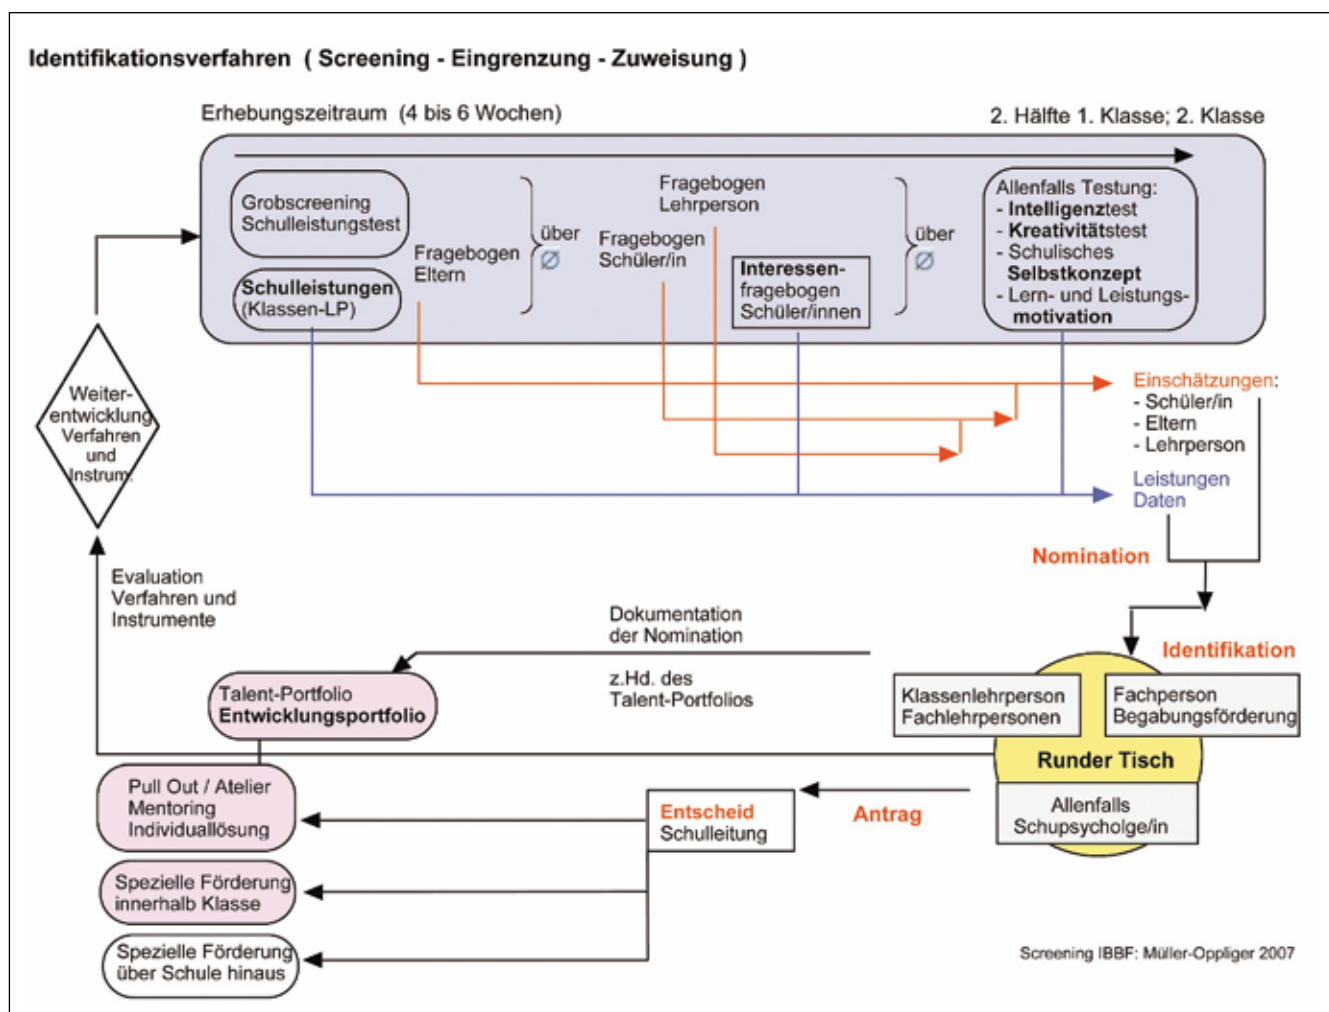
Identifikationsverfahren ( Screening - Eingrenzung - Zuweisung )

Erhebungszeitraum (4 bis 6 Wochen)

2. Hälfte 1. Klasse; 2. Klasse

Grobscreening Schulleistungstest

Schulleistungen (Klassen-LP)

Fragebogen Eltern

über ∅

Fragebogen Lehrperson

Fragebogen Schüler/in

Interessen-fragebogen Schüler/innen

über ∅

Allenfalls Testung:
- Intelligenztest
- Kreativitätstest
- Schulisches Selbstkonzept
- Lern- und Leistungs-motivation

Weiter-entwicklung Verfahren und Instrum.

Einschätzungen:
- Schüler/in
- Eltern
- Lehrperson

Leistungen Daten

Nomination

Evaluation Verfahren und Instrumente

Dokumentation der Nomination

z.Hd. des Talent-Portfolios

Identifikation

Talent-Portfolio Entwicklungsportfolio

Klassenlehrperson Fachlehrpersonen

Fachperson Begabungsförderung

Runder Tisch

Pull Out / Atelier Mentoring Individuallösung

Entscheid Schulleitung

Antrag

Allenfalls Schupsycholge/in

Spezielle Förderung innerhalb Klasse

Spezielle Förderung über Schule hinaus

Screening IBBF: Müller-Oppliger 2007